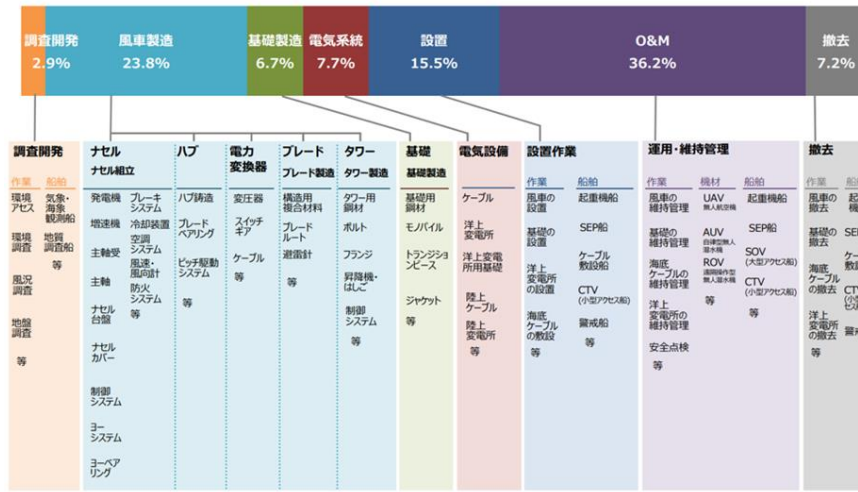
| 調査開発 2.9% | 風車製造 23.8% | 基礎製造 6.7% | 電気系統 7.7% | 設置 15.5% | O&M 36.2% | 撤去 7.2% |
|---|---|---|---|---|---|---|

調査開発
作業: 環境アセス、環境調査、風況調査、地盤調査、等
船舶: 気象・海象観測船、地質調査船、等

ナセル
ナセル組立
発電機、増速機、主軸受、主軸、ナセル台盤、ナセルカバー、制御システム、ヨーシステム、ヨーベアリング
ブレーキシステム、冷却装置、空調システム、風速・風向計、防火システム、等

ハブ
ハブ鋳造、ブレードベアリング、ピッチ駆動システム、等

電力変換器
変圧器、スイッチギア、ケーブル、等

ブレード
ブレード製造
構造用複合材料、ブレードルート、避雷針、等

タワー
タワー製造
タワー用鋼材、ボルト、フランジ、昇降機・はしご、制御システム、等

基礎
基礎製造
基礎用鋼材、モノパイル、トランジションピース、ジャケット、等

電気設備
ケーブル、洋上変電所、洋上変電所用基礎、陸上ケーブル、陸上変電所、等

設置作業
作業: 風車の設置、基礎の設置、洋上変電所の設置、海底ケーブルの敷設、等
船舶: 起重機船、SEP船、ケーブル敷設船、CTV (小型アクセス船)、警戒船、等

運用・維持管理
作業: 風車の維持管理、基礎の維持管理、海底ケーブルの維持管理、洋上変電所の維持管理、安全点検、等
機材: UAV 無人航空機、AUV 自律型無人潜水機、ROV 遠隔操作型無人潜水機、等
船舶: 起重機船、SEP船、SOV (大型アクセス船)、CTV (小型アクセス船)、等

撤去
作業: 風車の撤去、基礎の撤去、海底ケーブルの撤去、洋上変電所の撤去、等
船舶: 起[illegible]、SE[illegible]、ケー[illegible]敷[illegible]、CTV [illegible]、警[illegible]